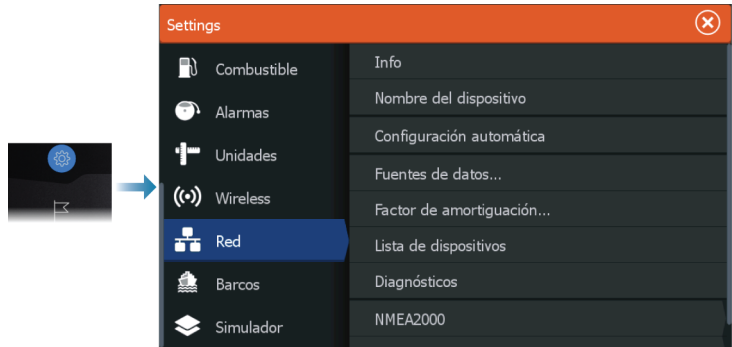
Settings

Combustible
Alarmas
Unidades
Wireless
Red
Barcos
Simulador

Info
Nombre del dispositivo
Configuración automática
Fuentes de datos...
Factor de amortiguación...
Lista de dispositivos
Diagnósticos
NMEA2000